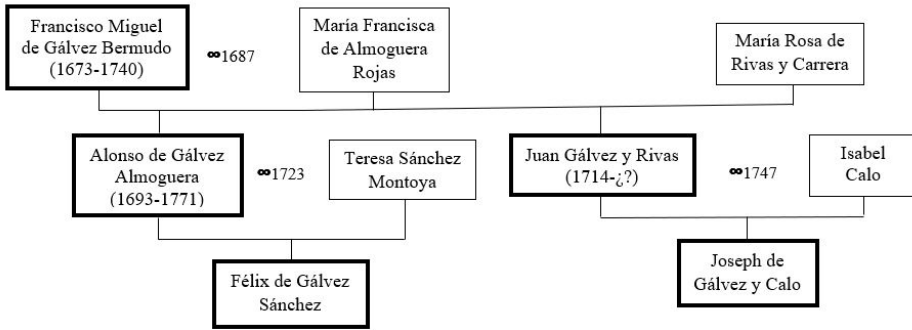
Francisco Miguel de Gálvez Bermudo (1673-1740)

∞1687

María Francisca de Almoguera Rojas

María Rosa de Rivas y Carrera

Alonso de Gálvez Almoguera (1693-1771)

∞1723

Teresa Sánchez Montoya

Juan Gálvez y Rivas (1714-¿?)

∞1747

Isabel Calo

Félix de Gálvez Sánchez

Joseph de Gálvez y Calo